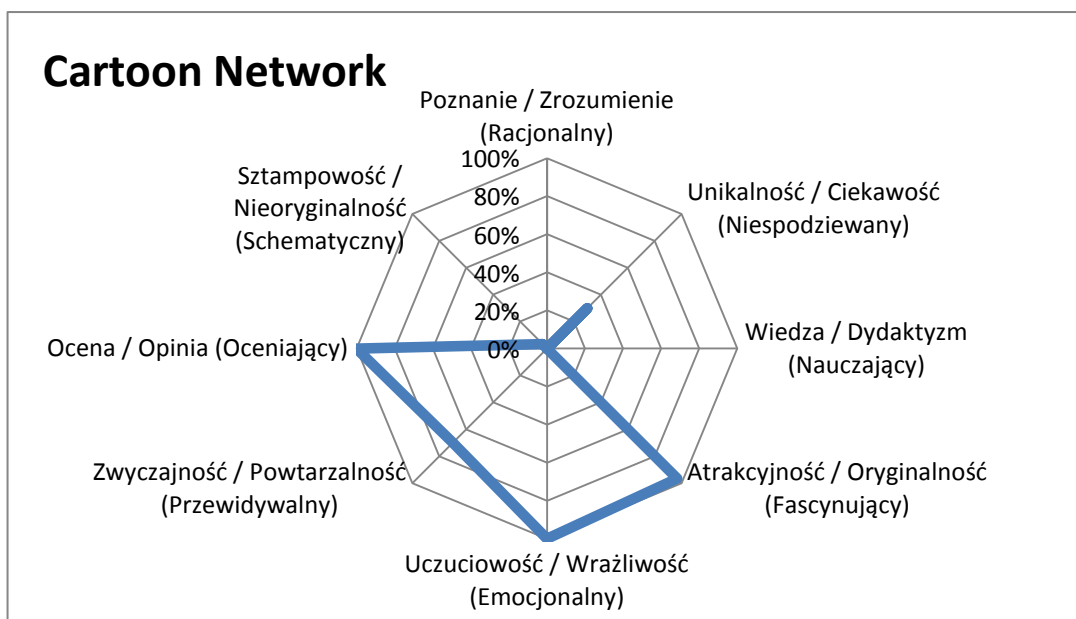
Cartoon Network

Poznanie / Zrozumienie (Racjonalny)

100%
80%
60%
40%
20%
0%

Unikalność / Ciekawość (Niespodziewany)

Wiedza / Dydaktyzm (Nauczający)

Atrakcyjność / Oryginalność (Fascynujący)

Uczuciowość / Wrażliwość (Emocjonalny)

Zwyczajność / Powtarzalność (Przewidywalny)

Ocena / Opinia (Oceniający)

Sztampowość / Nieoryginalność (Schematyczny)